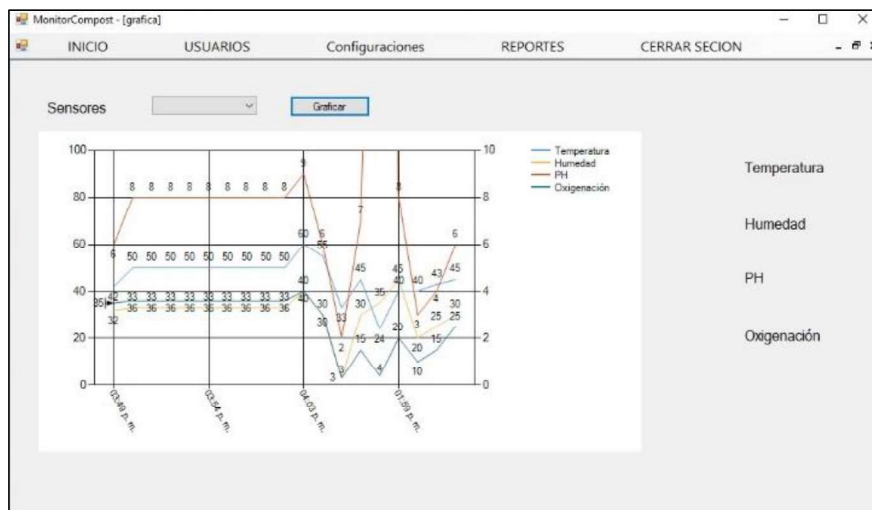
MonitorCompost - [grafica]

INICIO USUARIOS Configuraciones REPORTES CERRAR SECION

Sensores

Graficar

Temperatura
Humedad
PH
Oxigenación

100
80
60
40
20
0

10
8
6
4
2
0

8 8 8 8 8 8 8 8 8 8 9
6
50 50 50 50 50 50 50 50 50 60 55 6
42 33 33 33 33 33 33 33 33 33 40 40 30
36 36 36 36 36 36 36 36 36 36
36
32
30 33 7 45 30 35 45 40 40 43 4 6 45
2 15 24 20 3 25 30 25 15
3 3 4 20 10

03:49 p. m.
03:54 p. m.
04:03 p. m.
01:59 p. m.

Temperatura

Humedad

PH

Oxigenación